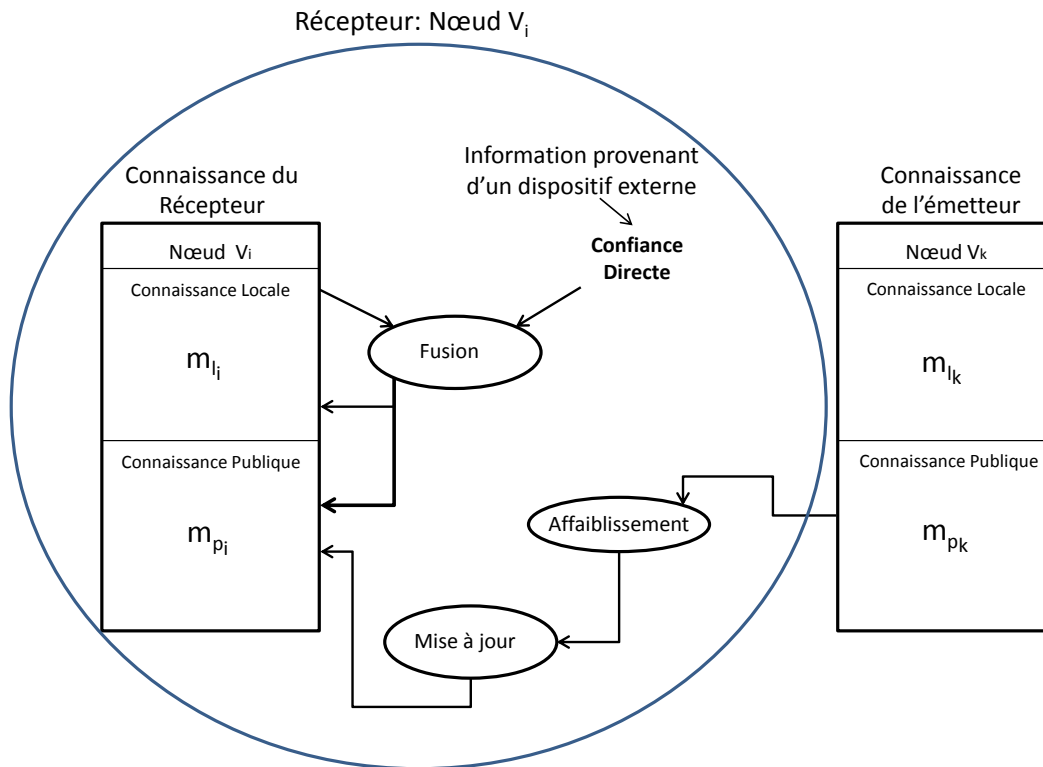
Récepteur: Nœud $V_i$

Connaissance du Récepteur

Nœud $V_i$

Connaissance Locale

$m_{l_i}$

Connaissance Publique

$m_{p_i}$

Information provenant d'un dispositif externe

Confiance Directe

Fusion

Affaiblissement

Mise à jour

Connaissance de l'émetteur

Nœud $V_k$

Connaissance Locale

$m_{l_k}$

Connaissance Publique

$m_{p_k}$